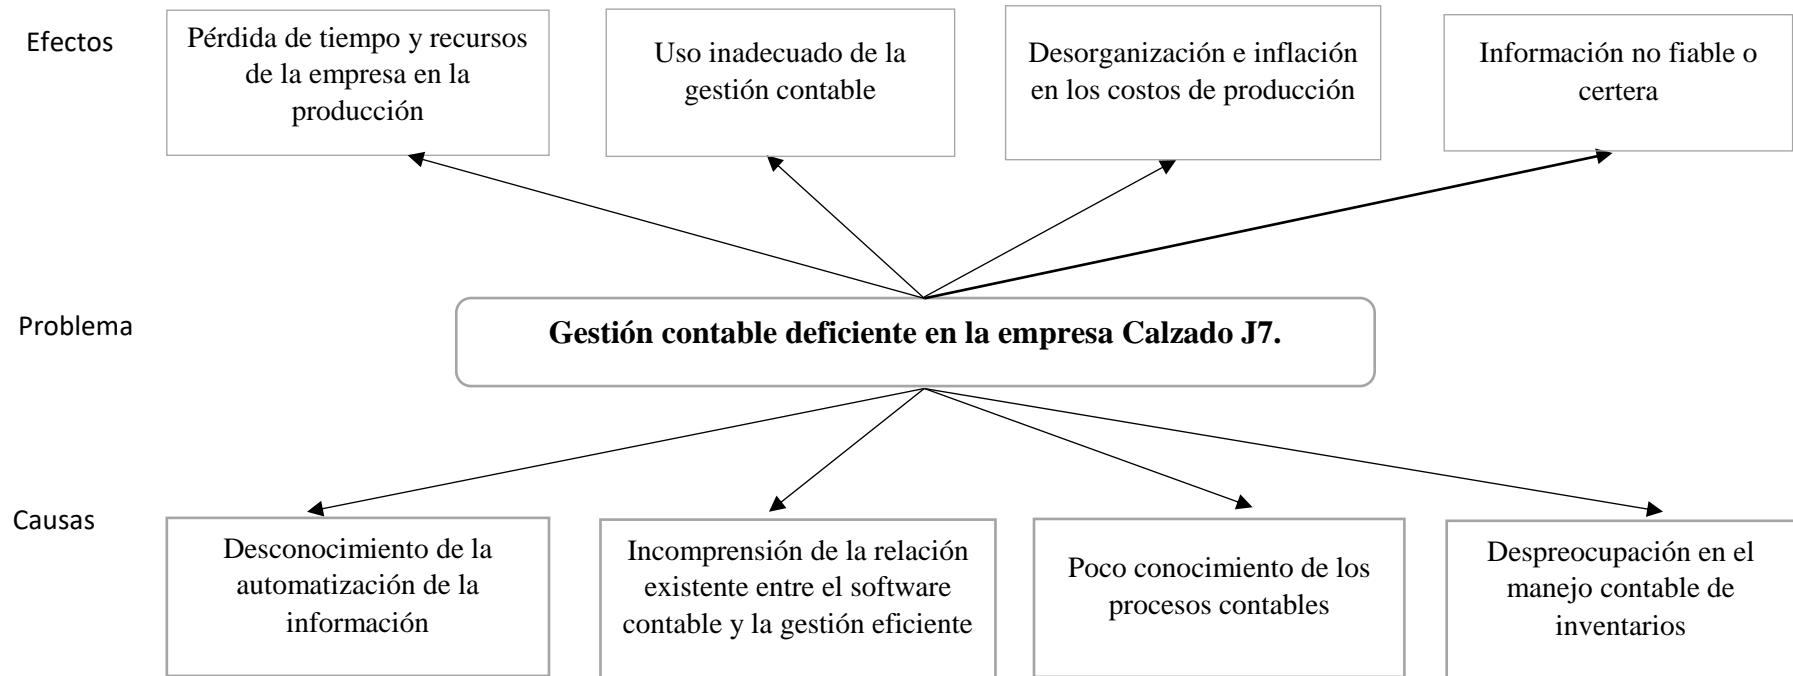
Efectos

Pérdida de tiempo y recursos de la empresa en la producción

Uso inadecuado de la gestión contable

Desorganización e inflación en los costos de producción

Información no fiable o certera

Problema

Gestión contable deficiente en la empresa Calzado J7.

Causas

Desconocimiento de la automatización de la información

Incomprensión de la relación existente entre el software contable y la gestión eficiente

Poco conocimiento de los procesos contables

Despreocupación en el manejo contable de inventarios